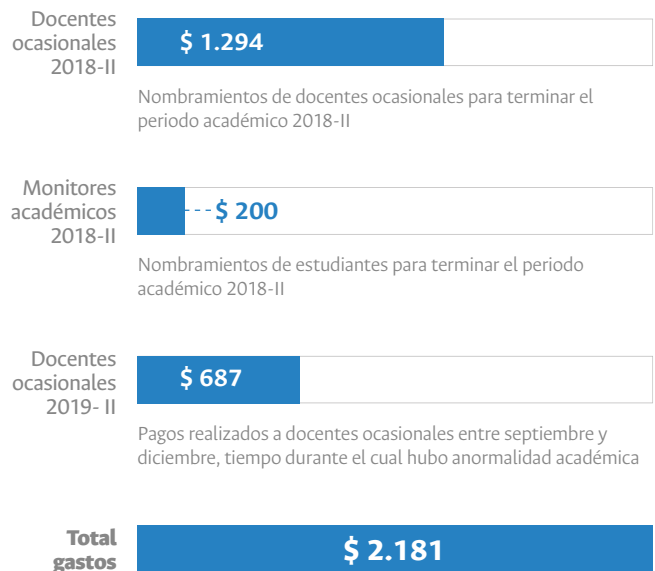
Docentes ocasionales 2018-II

$ 1.294

Nombramientos de docentes ocasionales para terminar el periodo académico 2018-II

Monitores académicos 2018-II

$ 200

Nombramientos de estudiantes para terminar el periodo académico 2018-II

Docentes ocasionales 2019- II

$ 687

Pagos realizados a docentes ocasionales entre septiembre y diciembre, tiempo durante el cual hubo anormalidad académica

Total gastos

$ 2.181